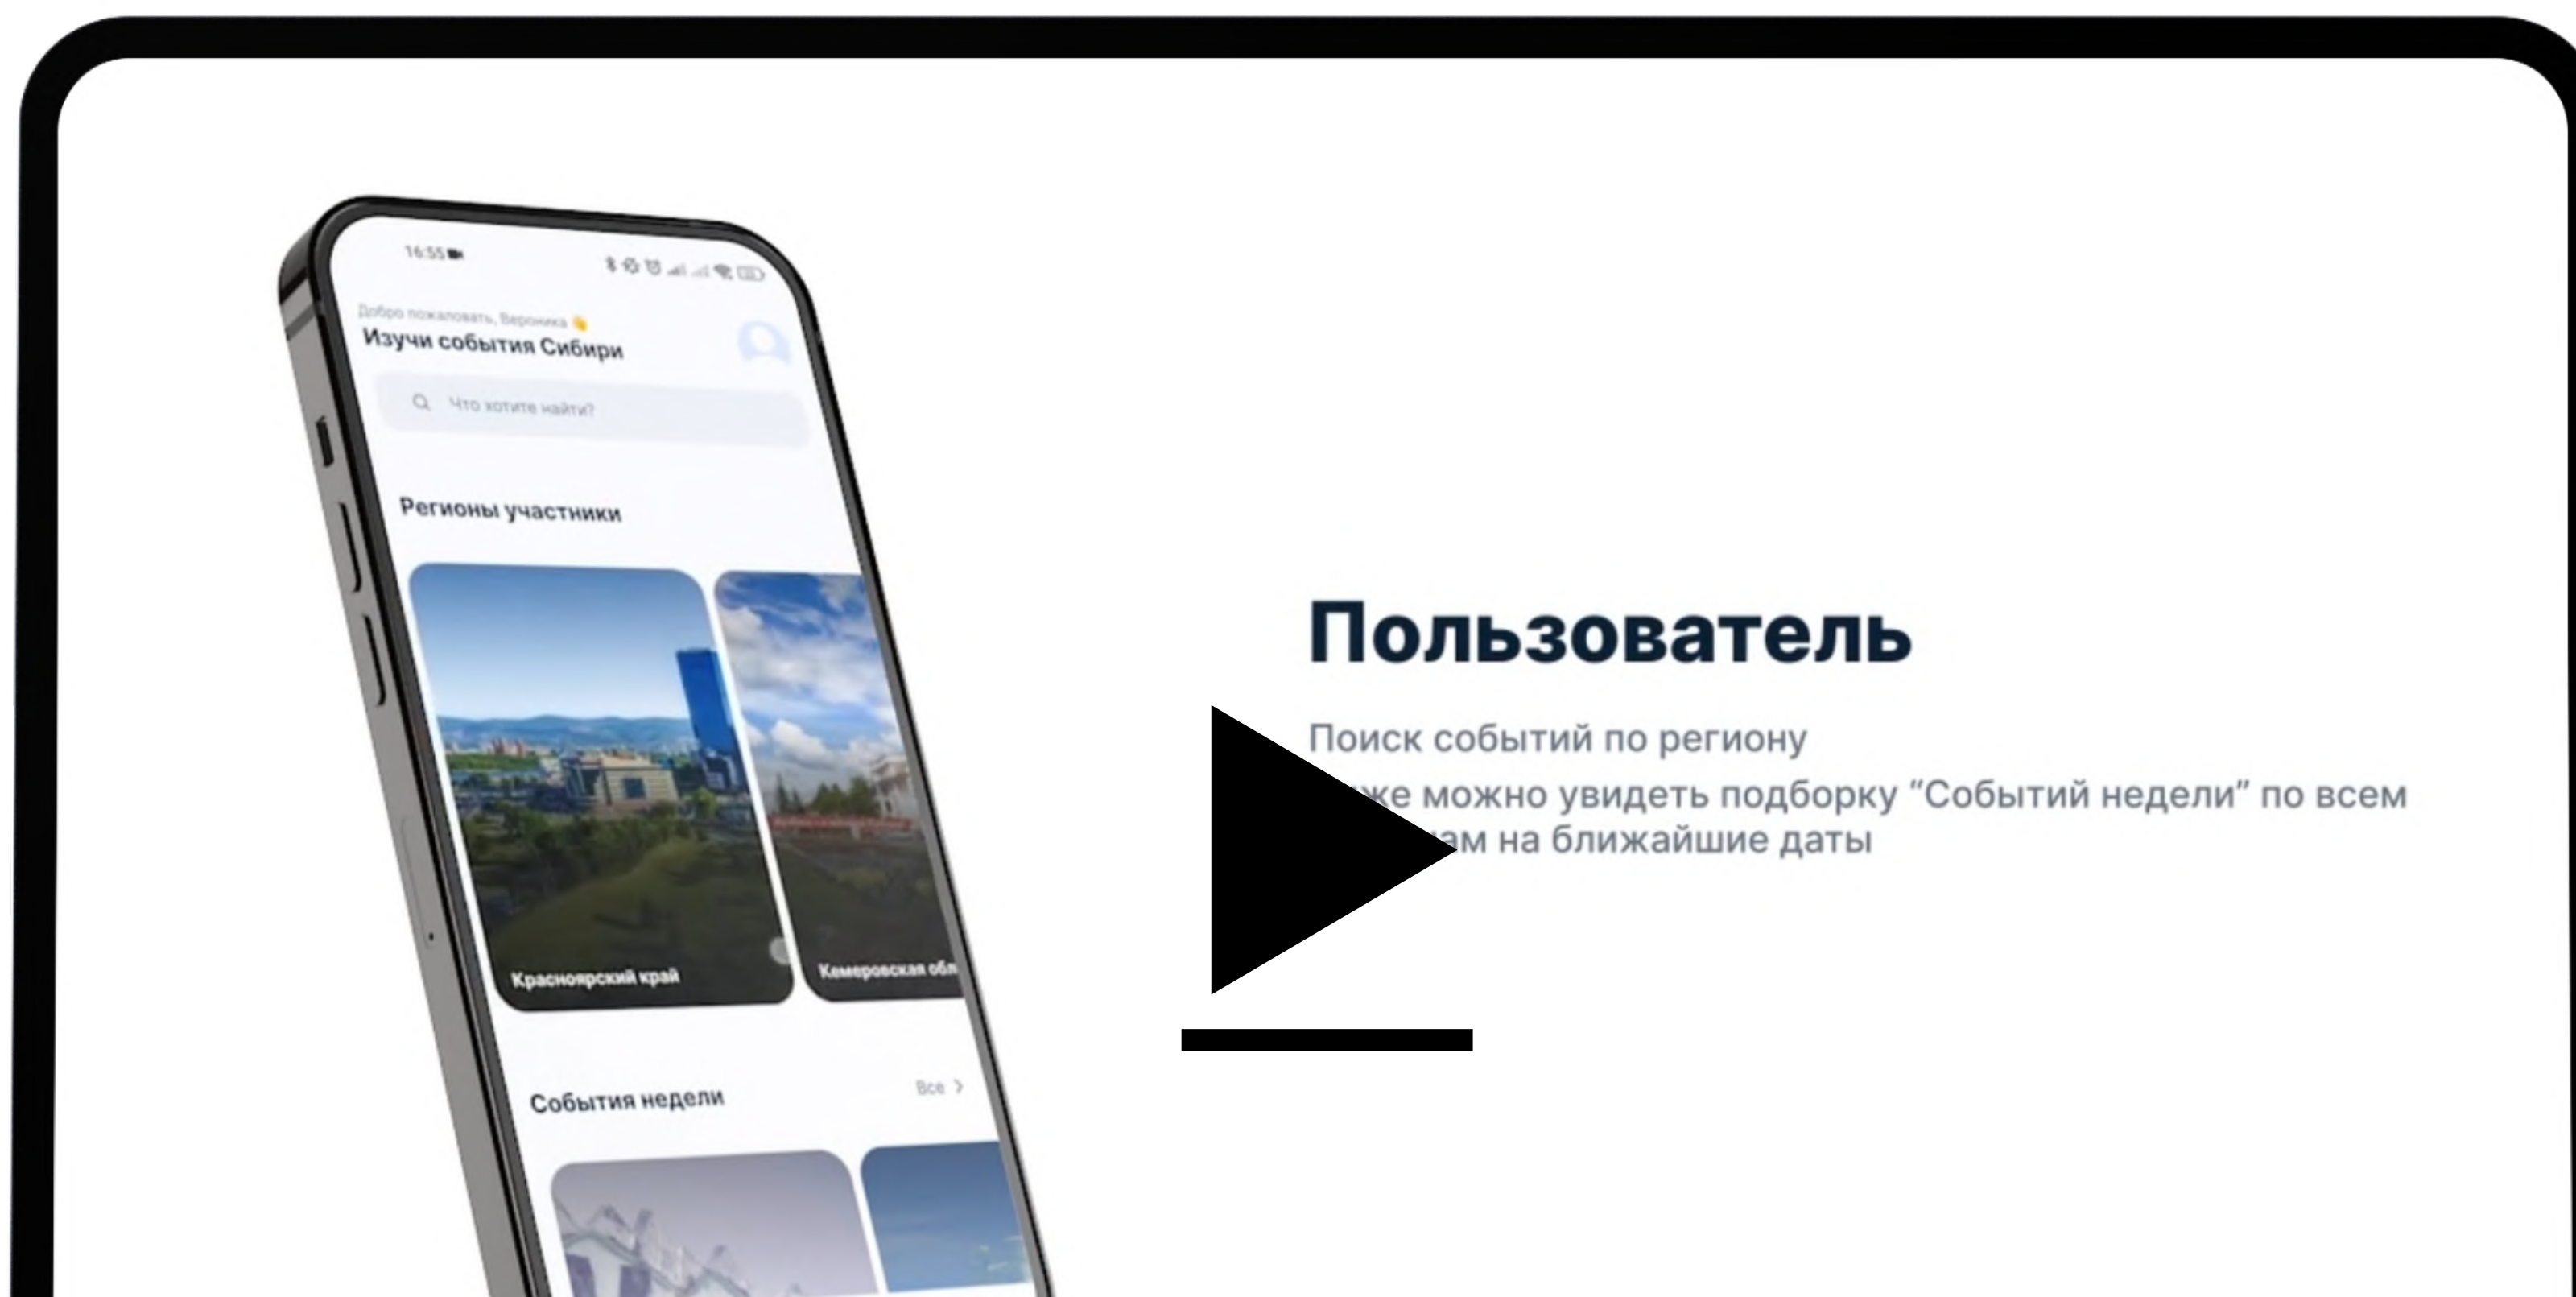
16:55

Добро пожаловать, Вероника 👋
Изучи события Сибири

Что хотите найти?

Регионы участники

Красноярский край

Кемеровская обл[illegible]

События недели

Все >

Пользователь

Поиск событий по региону

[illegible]же можно увидеть подборку “Событий недели” по всем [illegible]ам на ближайшие даты